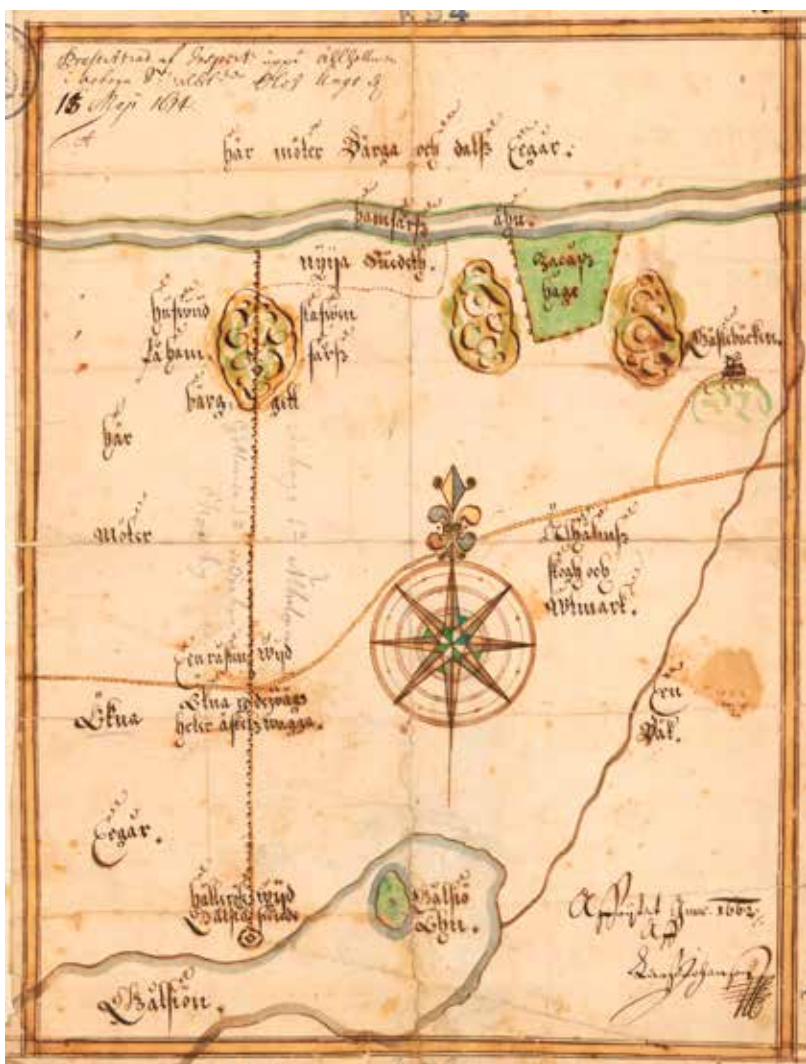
Producerad af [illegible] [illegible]
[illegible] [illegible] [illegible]
15 Maji 1684
A

här möter Särga och dalss Egar.

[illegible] åhn.

nyja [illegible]

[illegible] hage

hufwud såhan

stafwen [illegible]

bärg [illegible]

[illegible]

här

möter

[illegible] stogh och utmark.

En rasum Wyd

Lkna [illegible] heter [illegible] wagga.

Lkna

En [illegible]

Egar.

hällrös wyd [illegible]

Bälsiö Ahn.

Bälsiön

Afritat Anno 1662
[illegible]